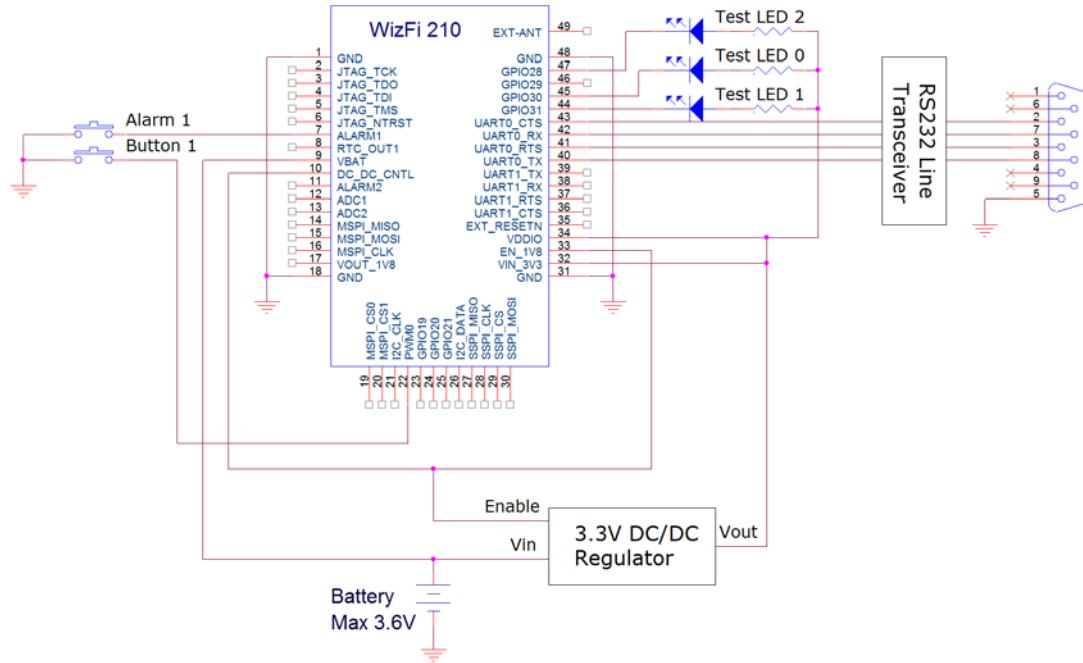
WizFi 210

1 GND
2 JTAG_TCK
3 JTAG_TDO
4 JTAG_TDI
5 JTAG_TMS
6 JTAG_NTRST
7 ALARM1
8 RTC_OUT1
9 VBAT
10 DC_DC_CNTL
11 ALARM2
12 ADC1
13 ADC2
14 MSPI_MISO
15 MSPI_MOSI
16 MSPI_CLK
17 VOUT_1V8
18 GND

EXT-ANT 49
GND 48
GPIO28 47
GPIO29 46
GPIO30 45
GPIO31 44
UART0_CTS 43
UART0_RX 42
UART0_RTS 41
UART0_TX 40
UART1_TX 39
UART1_RX 38
UART1_RTS 37
UART1_CTS 36
EXT_RESETN 35
VDDIO 34
EN_1V8 33
VIN_3V3 32
GND 31

MSPI_CS0 19
MSPI_CS1 20
I2C_CLK 21
PWM0 22
GPIO19 23
GPIO20 24
GPIO21 25
I2C_DATA 26
SSPI_MISO 27
SSPI_CLK 28
SSPI_CS 29
SSPI_MOSI 30

Alarm 1
Button 1

Test LED 2
Test LED 0
Test LED 1

RS232 Line Transceiver

1
6
2
7
3
8
4
9
5

Enable
Vin
3.3V DC/DC Regulator
Vout

Battery
Max 3.6V